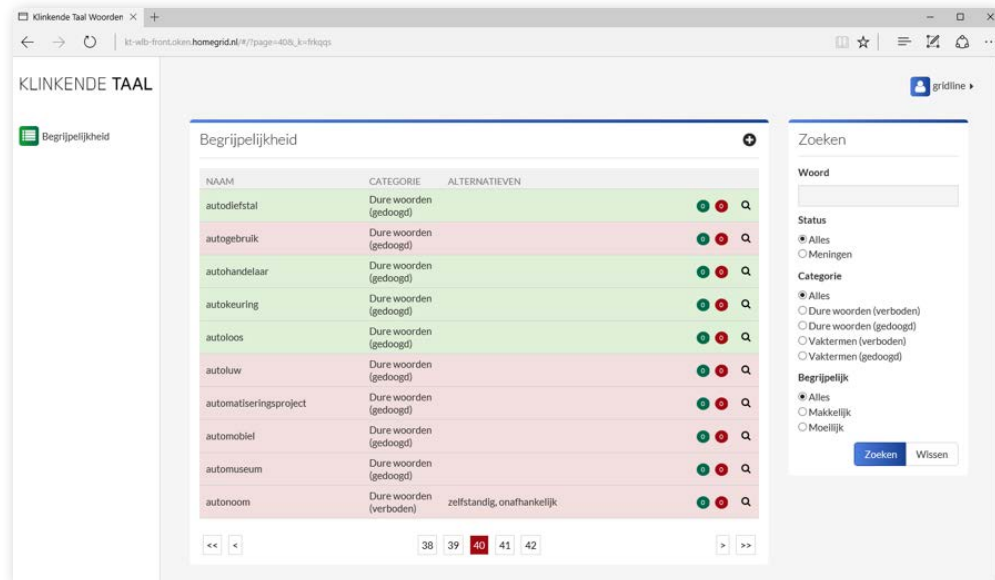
Klinkende Taal Woorden × +

kt-wlb-front.oken.homegrid.nl/#/?page=40&_k=frkqqs

KLINKENDE TAAL

gridline ▸

Begrijpelijkheid

Begrijpelijkheid

| NAAM | CATEGORIE | ALTERNATIEVEN | |
|---|---|---|---|
| autodiefstal | Dure woorden (gedoogd) | | 0 0 |
| autogebruik | Dure woorden (gedoogd) | | 0 0 |
| autohandelaar | Dure woorden (gedoogd) | | 0 0 |
| autokeuring | Dure woorden (gedoogd) | | 0 0 |
| autoloos | Dure woorden (gedoogd) | | 0 0 |
| autoluw | Dure woorden (gedoogd) | | 0 0 |
| automatiseringsproject | Dure woorden (gedoogd) | | 0 0 |
| automobiel | Dure woorden (gedoogd) | | 0 0 |
| automuseum | Dure woorden (gedoogd) | | 0 0 |
| autonoom | Dure woorden (verboden) | zelfstandig, onafhankelijk | 0 0 |

<< < 38 39 40 41 42 > >>

Zoeken

Woord

Status
Alles
Meningen

Categorie
Alles
Dure woorden (verboden)
Dure woorden (gedoogd)
Vaktermen (verboden)
Vaktermen (gedoogd)

Begrijpelijk
Alles
Makkelijk
Moeilijk

Zoeken Wissen